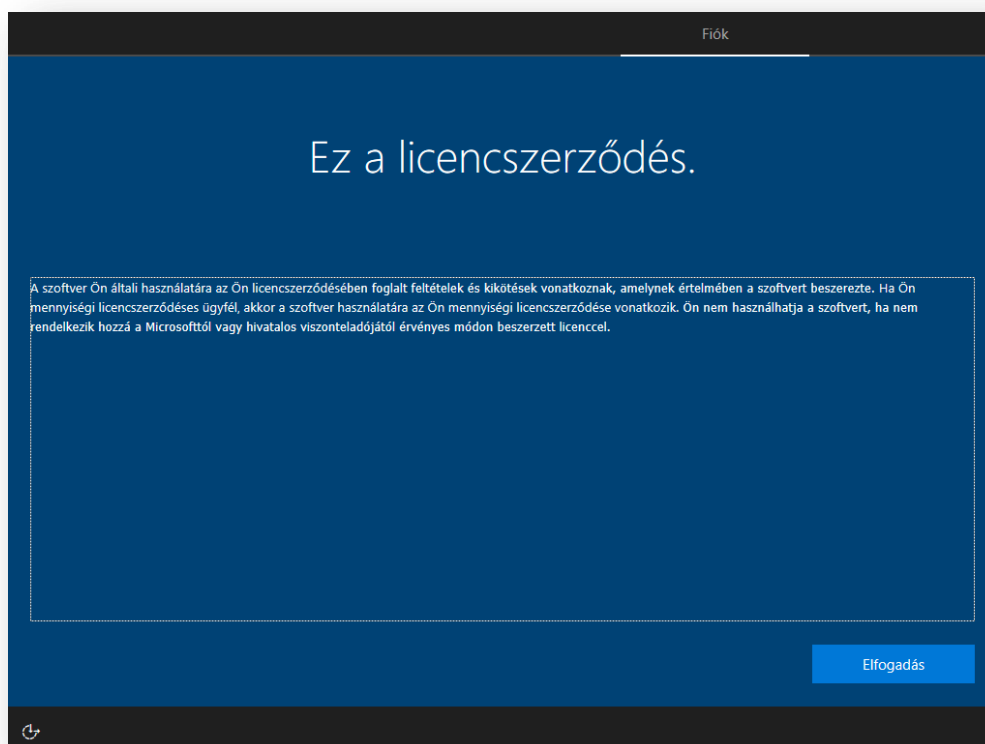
Fiók

Ez a licencszerződés.

A szoftver Ön általi használatára az Ön licencszerződésében foglalt feltételek és kikötések vonatkoznak, amelynek értelmében a szoftvert beszerezte. Ha Ön mennyiségi licencszerződéses ügyfél, akkor a szoftver használatára az Ön mennyiségi licencszerződése vonatkozik. Ön nem használhatja a szoftvert, ha nem rendelkezik hozzá a Microsofttól vagy hivatalos viszonteladójától érvényes módon beszerzett licenccel.

Elfogadás